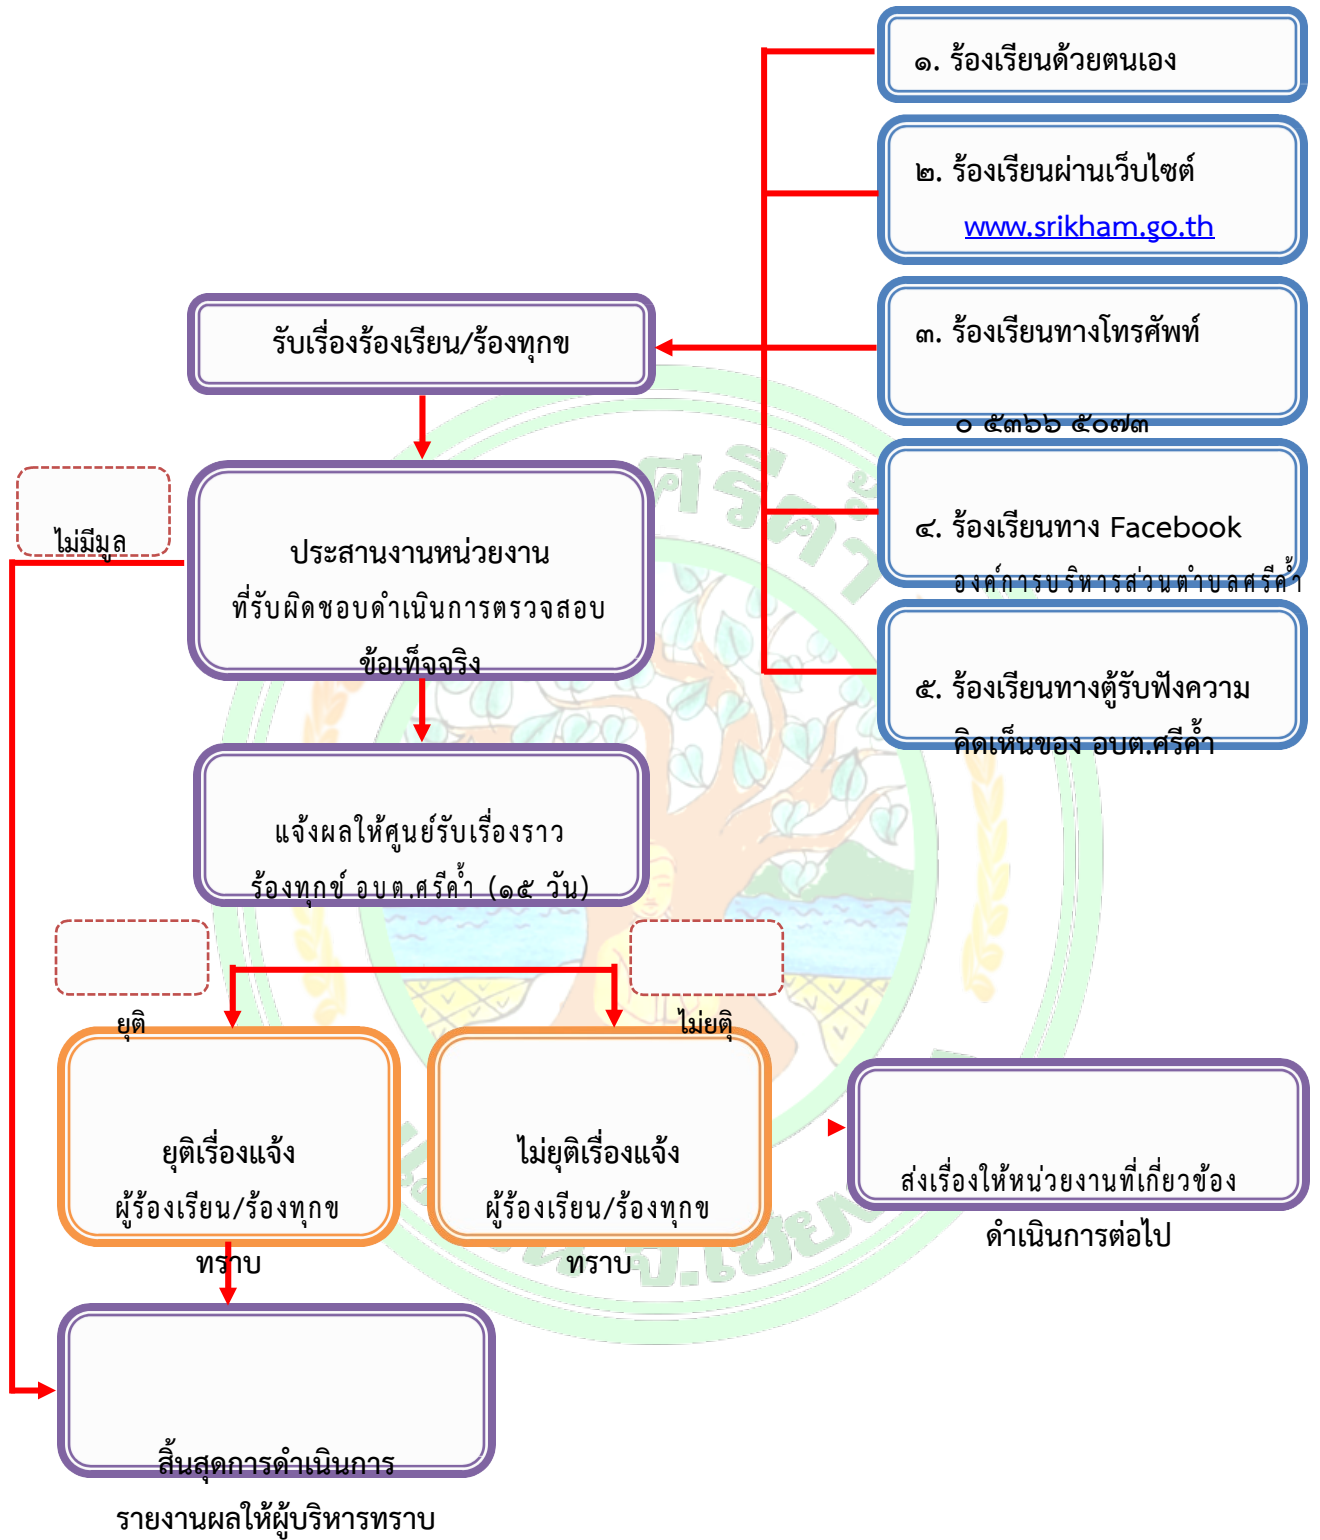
๑. ร้องเรียนด้วยตนเอง

๒. ร้องเรียนผ่านเว็บไซต์ www.srikham.go.th

รับเรื่องร้องเรียน/ร้องทุกข

๓. ร้องเรียนทางโทรศัพท์ ๐ ๕๓๖๖ ๕๐๗๓

ไม่มีมูล

ประสานงานหน่วยงาน ที่รับผิดชอบดำเนินการตรวจสอบข้อเท็จจริง

๔. ร้องเรียนทาง Facebook องค์การบริหารส่วนตำบลศรีค้ำ

๕. ร้องเรียนทางตู้รับฟังความคิดเห็นของ อบต.ศรีค้ำ

แจ้งผลให้ศูนย์รับเรื่องราวร้องทุกข์ อบต.ศรีค้ำ (๑๕ วัน)

ยุติ

ไม่ยุติ

ยุติเรื่องแจ้ง ผู้ร้องเรียน/ร้องทุกข ทราบ

ไม่ยุติเรื่องแจ้ง ผู้ร้องเรียน/ร้องทุกข ทราบ

ส่งเรื่องให้หน่วยงานที่เกี่ยวข้อง ดำเนินการต่อไป

สิ้นสุดการดำเนินการ รายงานผลให้ผู้บริหารทราบ